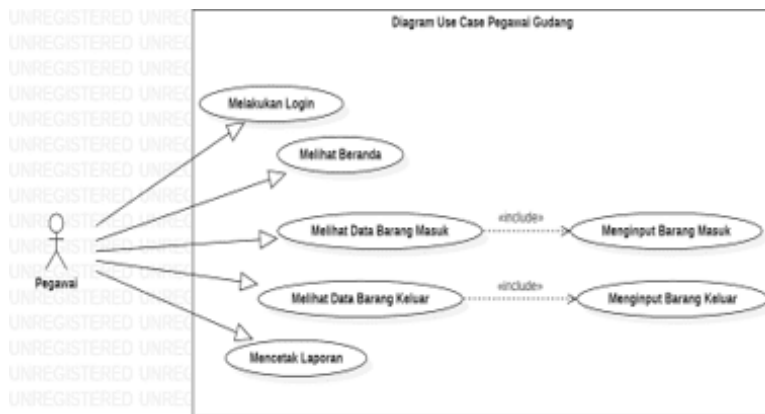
UNREGISTERED UNREG
UNREGISTERED UNREG
UNREGISTERED UNREG
UNREGISTERED UNREG
UNREGISTERED UNREG
UNREGISTERED UNREG
UNREGISTERED UNREG
UNREGISTERED UNREG
UNREGISTERED UNREG
UNREGISTERED UNREG
UNREGISTERED UNREG
UNREGISTERED UNREG
UNREGISTERED UNREG
UNREGISTERED UNREG
UNREGISTERED UNREG
UNREGISTERED UNREG

Diagram Use Case Pegawai Gudang

Melakukan Login

Melihat Beranda

Melihat Data Barang Masuk

«include»

Menginput Barang Masuk

Pegawai

Melihat Data Barang Keluar

«include»

Menginput Barang Keluar

Mencetak Laporan